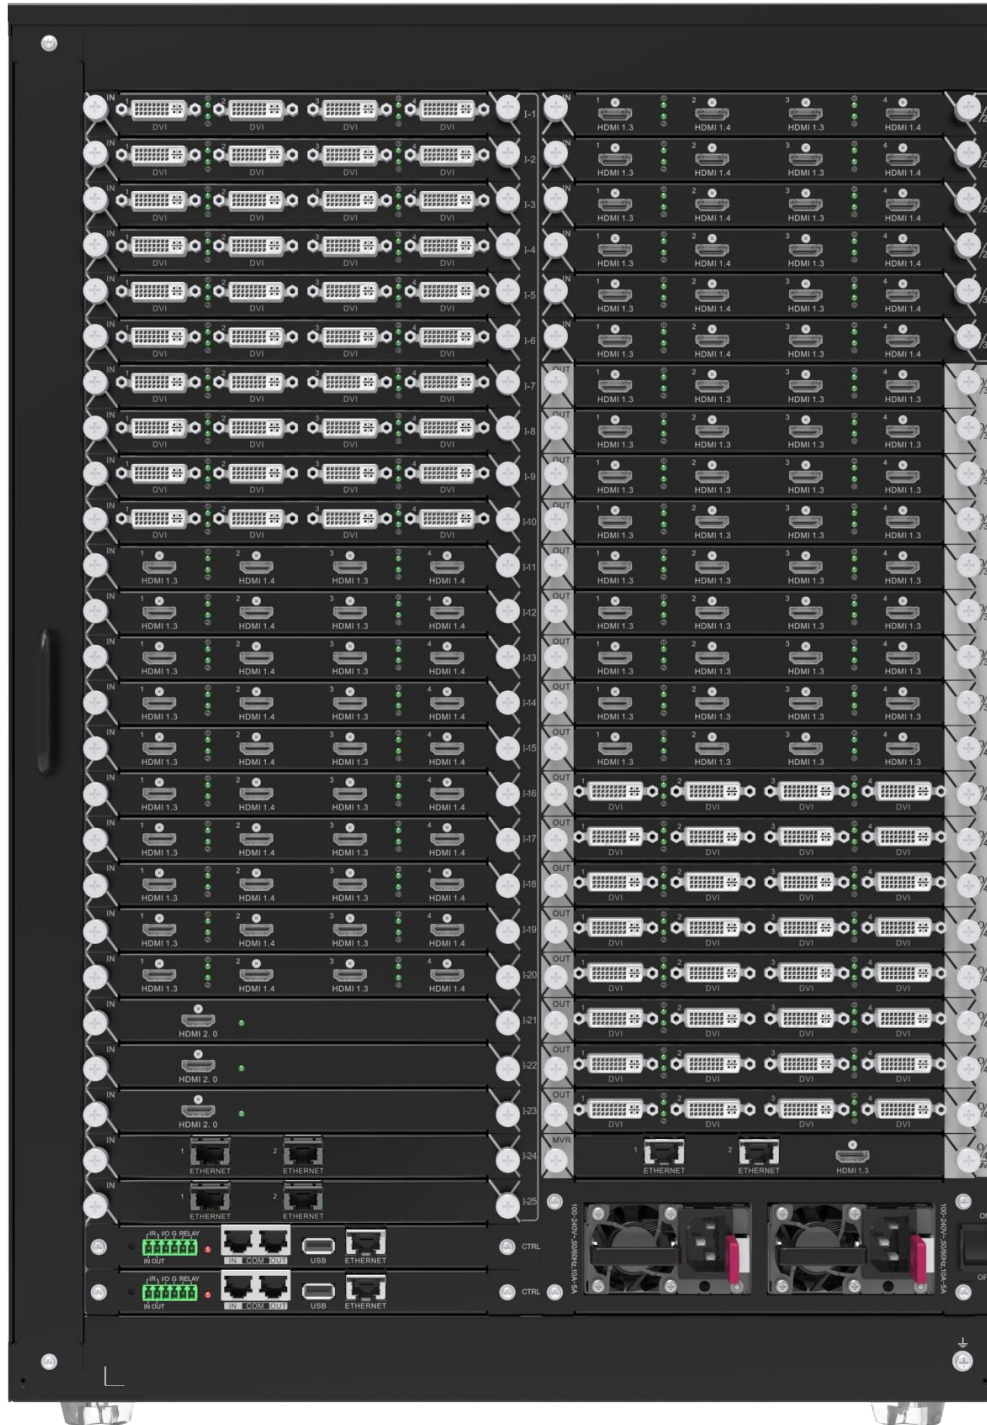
IN 1 DVI 2 DVI 3 DVI 4 DVI I-1
IN 1 DVI 2 DVI 3 DVI 4 DVI I-2
IN 1 DVI 2 DVI 3 DVI 4 DVI I-3
IN 1 DVI 2 DVI 3 DVI 4 DVI I-4
IN 1 DVI 2 DVI 3 DVI 4 DVI I-5
IN 1 DVI 2 DVI 3 DVI 4 DVI I-6
IN 1 DVI 2 DVI 3 DVI 4 DVI I-7
IN 1 DVI 2 DVI 3 DVI 4 DVI I-8
IN 1 DVI 2 DVI 3 DVI 4 DVI I-9
IN 1 DVI 2 DVI 3 DVI 4 DVI I-10
IN 1 HDMI 1.3 2 HDMI 1.4 3 HDMI 1.3 4 HDMI 1.4 I-11
IN 1 HDMI 1.3 2 HDMI 1.4 3 HDMI 1.3 4 HDMI 1.4 I-12
IN 1 HDMI 1.3 2 HDMI 1.4 3 HDMI 1.3 4 HDMI 1.4 I-13
IN 1 HDMI 1.3 2 HDMI 1.4 3 HDMI 1.3 4 HDMI 1.4 I-14
IN 1 HDMI 1.3 2 HDMI 1.4 3 HDMI 1.3 4 HDMI 1.4 I-15
IN 1 HDMI 1.3 2 HDMI 1.4 3 HDMI 1.3 4 HDMI 1.4 I-16
IN 1 HDMI 1.3 2 HDMI 1.4 3 HDMI 1.3 4 HDMI 1.4 I-17
IN 1 HDMI 1.3 2 HDMI 1.4 3 HDMI 1.3 4 HDMI 1.4 I-18
IN 1 HDMI 1.3 2 HDMI 1.4 3 HDMI 1.3 4 HDMI 1.4 I-19
IN 1 HDMI 1.3 2 HDMI 1.4 3 HDMI 1.3 4 HDMI 1.4 I-20
IN HDMI 2.0 I-21
IN HDMI 2.0 I-22
IN HDMI 2.0 I-23
IN 1 ETHERNET 2 ETHERNET I-24
IN 1 ETHERNET 2 ETHERNET I-25
IR I/O G RELAY IN OUT IN COM OUT USB ETHERNET CTRL
IR I/O G RELAY IN OUT IN COM OUT USB ETHERNET CTRL

IN 1 HDMI 1.3 2 HDMI 1.4 3 HDMI 1.3 4 HDMI 1.4
IN 1 HDMI 1.3 2 HDMI 1.4 3 HDMI 1.3 4 HDMI 1.4
IN 1 HDMI 1.3 2 HDMI 1.4 3 HDMI 1.3 4 HDMI 1.4
IN 1 HDMI 1.3 2 HDMI 1.4 3 HDMI 1.3 4 HDMI 1.4
IN 1 HDMI 1.3 2 HDMI 1.4 3 HDMI 1.3 4 HDMI 1.4
IN 1 HDMI 1.3 2 HDMI 1.4 3 HDMI 1.3 4 HDMI 1.4
OUT 1 HDMI 1.3 2 HDMI 1.3 3 HDMI 1.3 4 HDMI 1.3
OUT 1 HDMI 1.3 2 HDMI 1.3 3 HDMI 1.3 4 HDMI 1.3
OUT 1 HDMI 1.3 2 HDMI 1.3 3 HDMI 1.3 4 HDMI 1.3
OUT 1 HDMI 1.3 2 HDMI 1.3 3 HDMI 1.3 4 HDMI 1.3
OUT 1 HDMI 1.3 2 HDMI 1.3 3 HDMI 1.3 4 HDMI 1.3
OUT 1 HDMI 1.3 2 HDMI 1.3 3 HDMI 1.3 4 HDMI 1.3
OUT 1 HDMI 1.3 2 HDMI 1.3 3 HDMI 1.3 4 HDMI 1.3
OUT 1 HDMI 1.3 2 HDMI 1.3 3 HDMI 1.3 4 HDMI 1.3
OUT 1 HDMI 1.3 2 HDMI 1.3 3 HDMI 1.3 4 HDMI 1.3
OUT 1 DVI 2 DVI 3 DVI 4 DVI
OUT 1 DVI 2 DVI 3 DVI 4 DVI
OUT 1 DVI 2 DVI 3 DVI 4 DVI
OUT 1 DVI 2 DVI 3 DVI 4 DVI
OUT 1 DVI 2 DVI 3 DVI 4 DVI
OUT 1 DVI 2 DVI 3 DVI 4 DVI
OUT 1 DVI 2 DVI 3 DVI 4 DVI
OUT 1 DVI 2 DVI 3 DVI 4 DVI
MVR 1 ETHERNET 2 ETHERNET HDMI 1.3
100~240V~50/60Hz 10A~5A
100~240V~50/60Hz 10A~5A